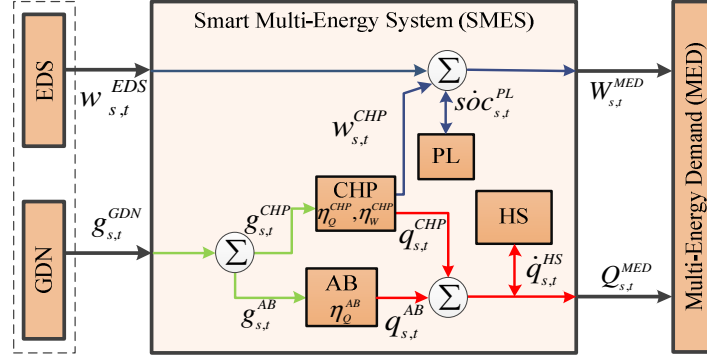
Smart Multi-Energy System (SMES)

EDS

$w_{s,t}^{EDS}$

$\Sigma$

$W_{s,t}^{MED}$

$\dot{soc}_{s,t}^{PL}$

$w_{s,t}^{CHP}$

PL

GDN

$g_{s,t}^{GDN}$

CHP

$\eta_Q^{CHP}, \eta_W^{CHP}$

$g_{s,t}^{CHP}$

$\Sigma$

$q_{s,t}^{CHP}$

HS

$\dot{q}_{s,t}^{HS}$

AB

$\eta_Q^{AB}$

$g_{s,t}^{AB}$

$\Sigma$

$q_{s,t}^{AB}$

$Q_{s,t}^{MED}$

Multi-Energy Demand (MED)